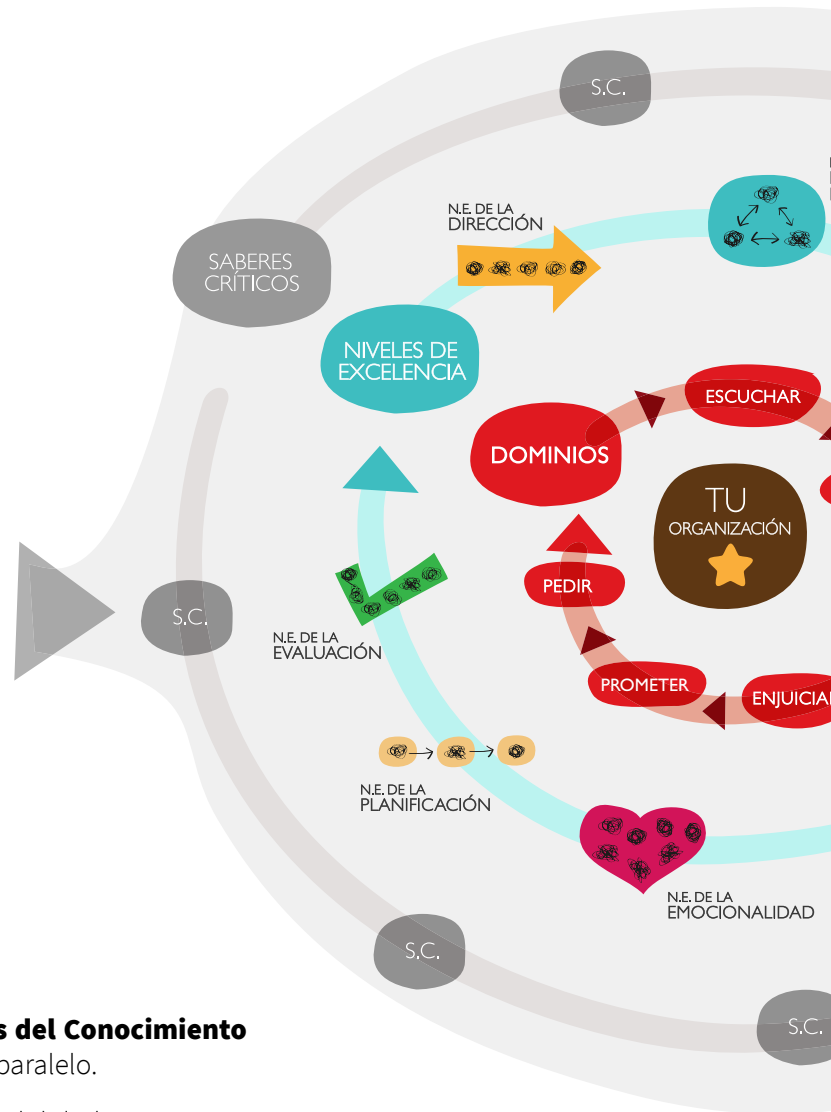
S.C.

SABERES CRÍTICOS

N.E. DE LA DIRECCIÓN

NIVELES DE EXCELENCIA

ESCUCHAR

DOMINIOS

TU ORGANIZACIÓN

PEDIR

S.C.

N.E. DE LA EVALUACIÓN

PROMETER

ENJUICIA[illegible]

N.E. DE LA PLANIFICACIÓN

N.E. DE LA EMOCIONALIDAD

S.C.

S.C.

s del Conocimiento
paralelo.